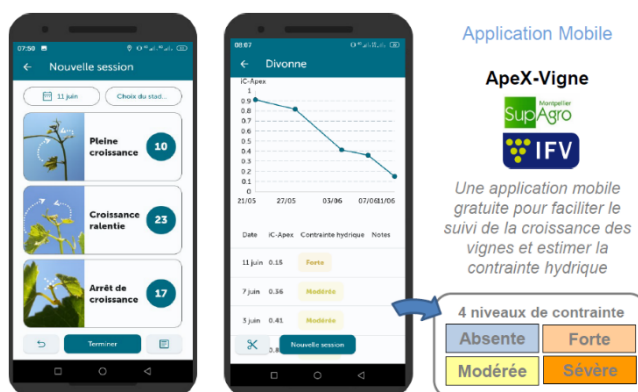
07:50

Nouvelle session

11 juin

Choix du stad...

Pleine croissance

10

Croissance ralentie

23

Arrêt de croissance

17

Terminer

08:07

Divonne

iC-Apex

1
0.9
0.8
0.7
0.6
0.5
0.4
0.3
0.2
0.1
0

21/05 27/05 03/06 07/06 11/06

| Date | iC-Apex | Contrainte hydrique | Notes |
|---|---|---|---|
| 11 juin | 0.15 | Forte | |
| 7 juin | 0.36 | Modérée | |
| 3 juin | 0.41 | Modérée | |

3.8

Nouvelle session

Application Mobile

ApeX-Vigne

Montpellier SupAgro

IFV

Une application mobile gratuite pour faciliter le suivi de la croissance des vignes et estimer la contrainte hydrique

4 niveaux de contrainte

| Absente | Forte |
|---|---|
| Modérée | Sévère |